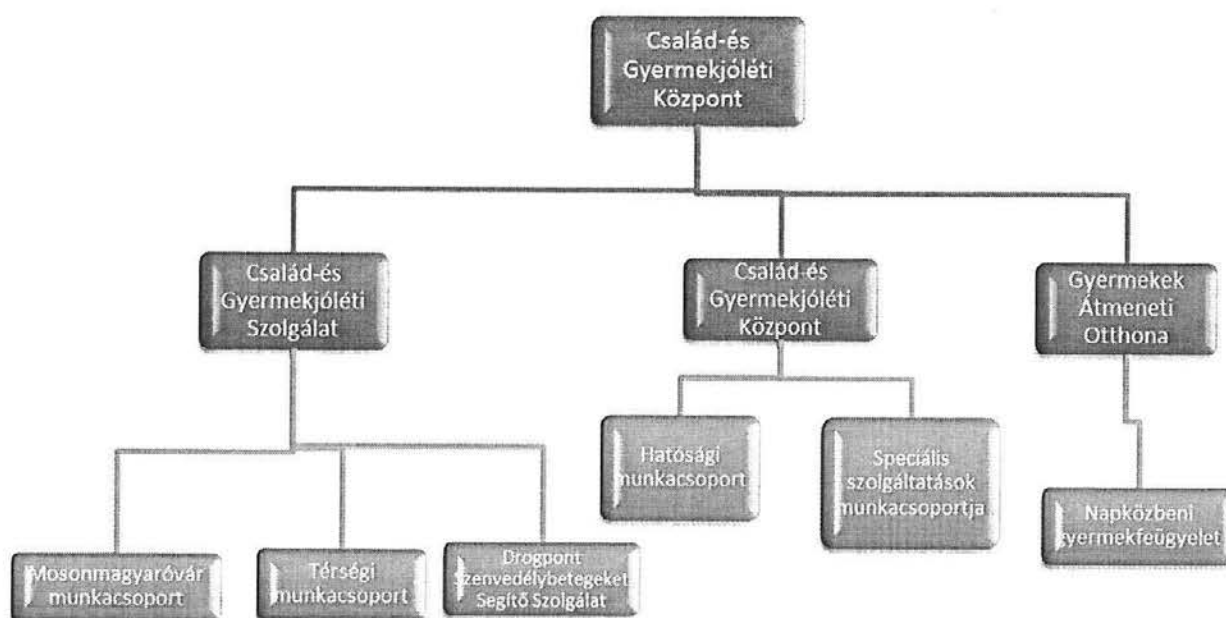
Család-és Gyermekjóléti Központ

Család-és Gyermekjóléti Szolgálat

Család-és Gyermekjóléti Központ

Gyermekek Átmeneti Otthona

Mosonmagyaróvár munkacsoport

Térségi munkacsoport

Drogpont Szenvedélybetegeket Segítő Szolgálat

Hatósági munkacsoport

Speciális szolgáltatások munkacsoportja

Napközbeni gyermekfelügyelet